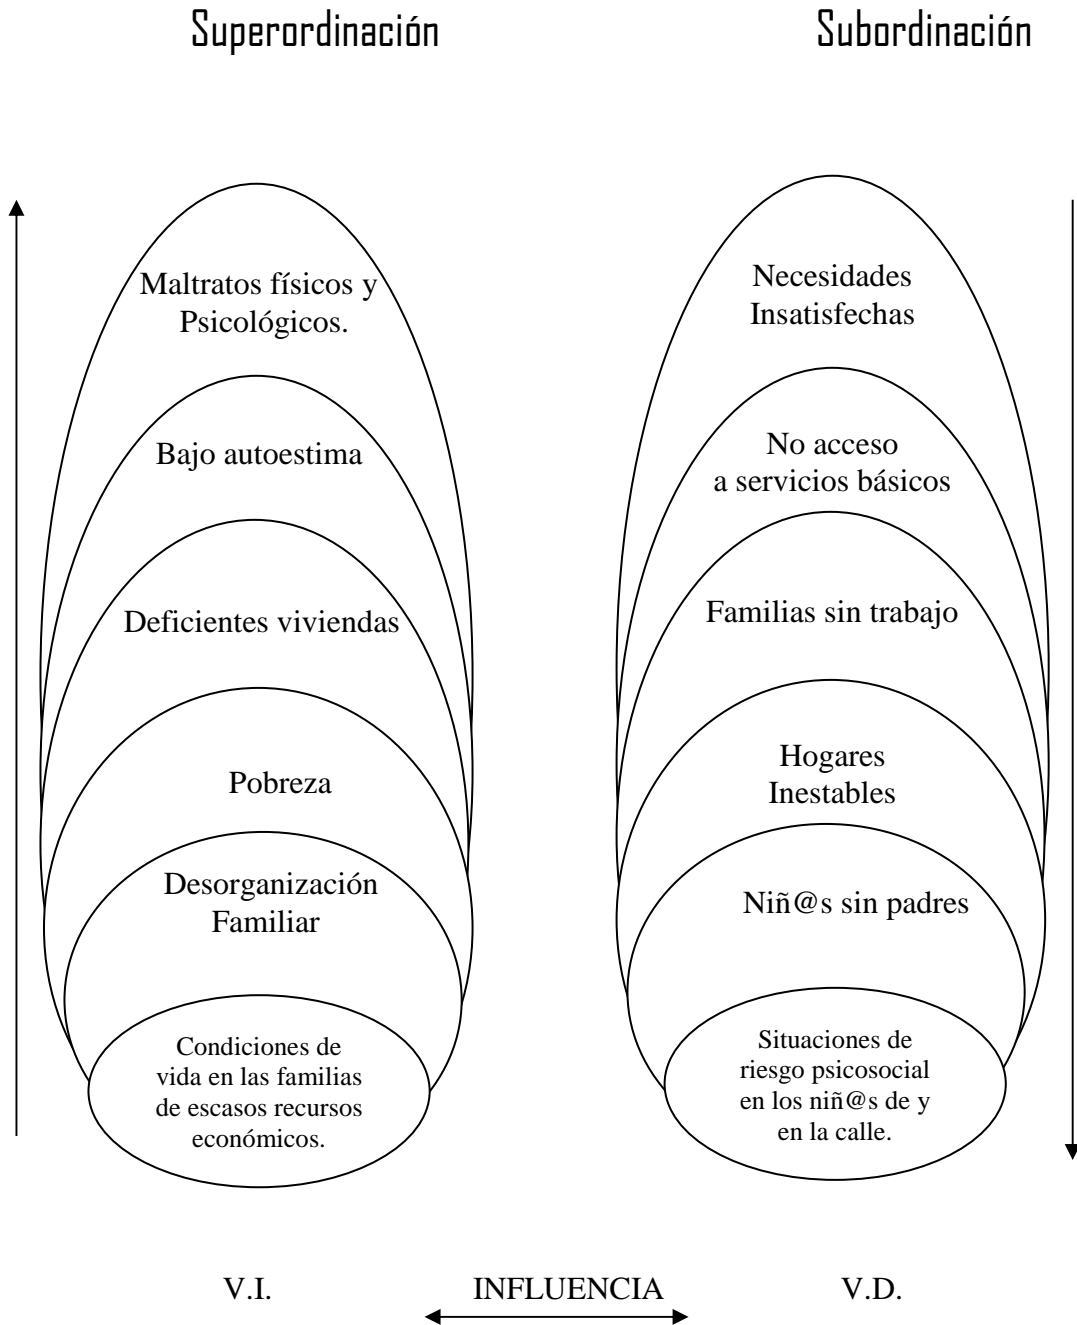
Superordinación

Subordinación

Maltratos físicos y Psicológicos.

Bajo autoestima

Deficientes viviendas

Pobreza

Desorganización Familiar

Condiciones de vida en las familias de escasos recursos económicos.

Necesidades Insatisfechas

No acceso a servicios básicos

Familias sin trabajo

Hogares Inestables

Niñ@s sin padres

Situaciones de riesgo psicosocial en los niñ@s de y en la calle.

V.I.

INFLUENCIA

V.D.